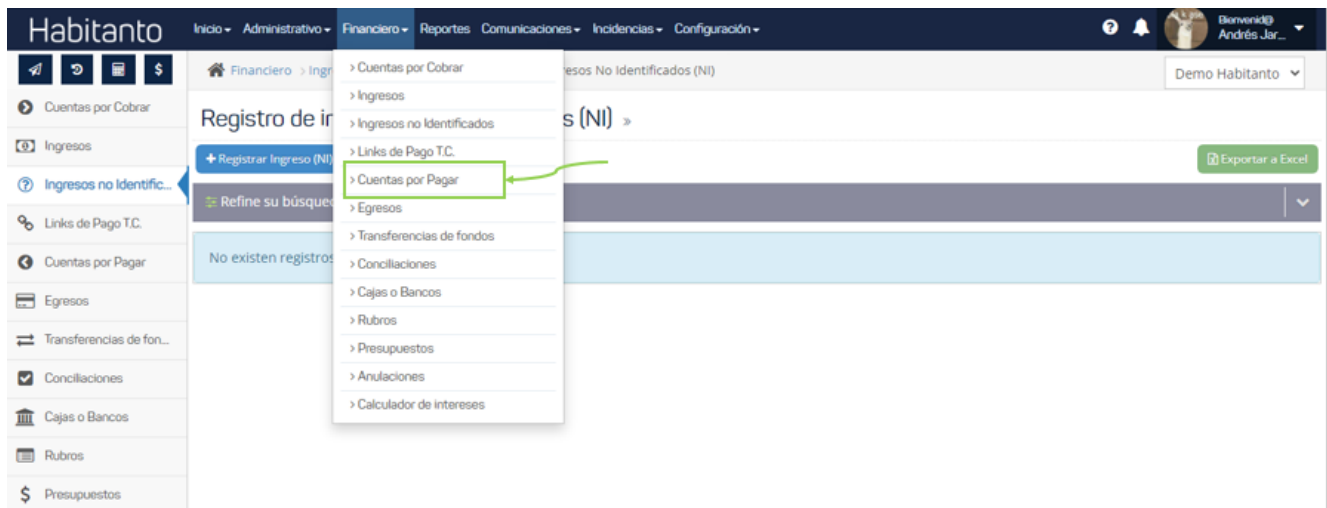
Habitanto

Inicio ▾ Administrativo ▾ Financiero ▾ Reportes Comunicaciones ▾ Incidencias ▾ Configuración ▾

Bienvenid@ Andrés Jar...

Financiero > Ingr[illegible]esos No Identificados (NI)

Demo Habitanto

Cuentas por Cobrar
Ingresos
Ingresos no Identific...
Links de Pago T.C.
Cuentas por Pagar
Egresos
Transferencias de fon...
Conciliaciones
Cajas o Bancos
Rubros
Presupuestos

Registro de i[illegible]s (NI) »

+ Registrar Ingreso (NI)

Exportar a Excel

Refine su búsque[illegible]

No existen registros

> Cuentas por Cobrar
> Ingresos
> Ingresos no Identificados
> Links de Pago T.C.
> Cuentas por Pagar
> Egresos
> Transferencias de fondos
> Conciliaciones
> Cajas o Bancos
> Rubros
> Presupuestos
> Anulaciones
> Calculador de intereses